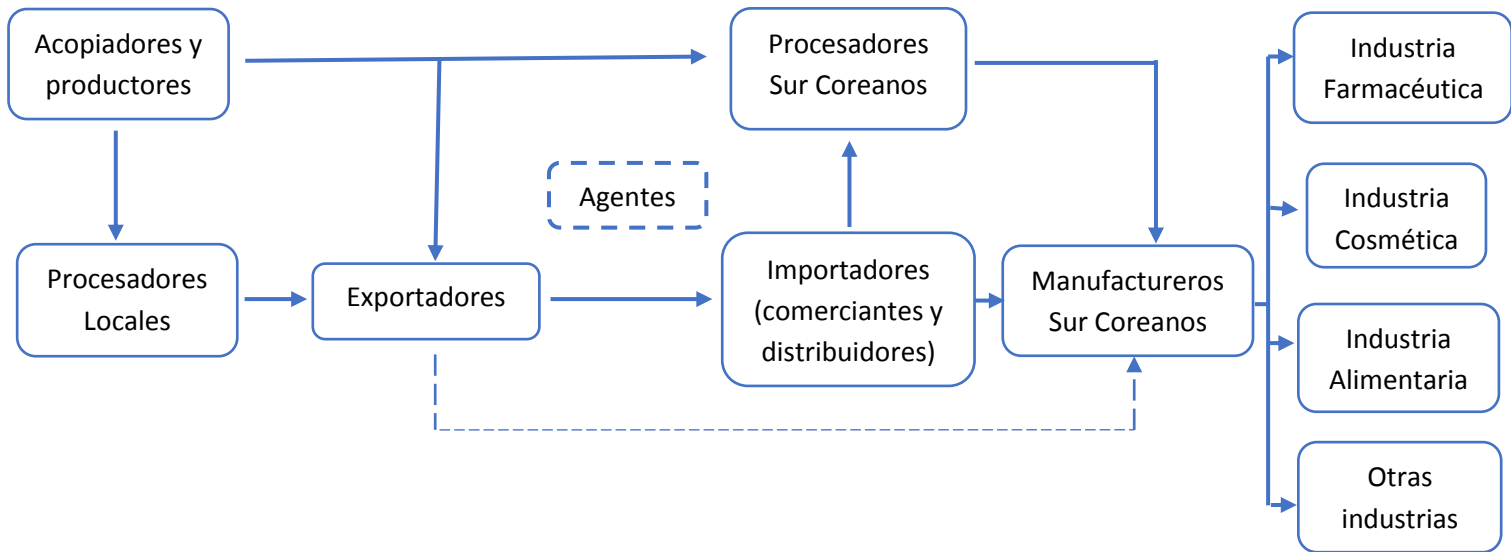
Acopiadores y productores

Procesadores Sur Coreanos

Industria Farmacéutica

Agentes

Industria Cosmética

Procesadores Locales

Exportadores

Importadores (comerciantes y distribuidores)

Manufactureros Sur Coreanos

Industria Alimentaria

Otras industrias